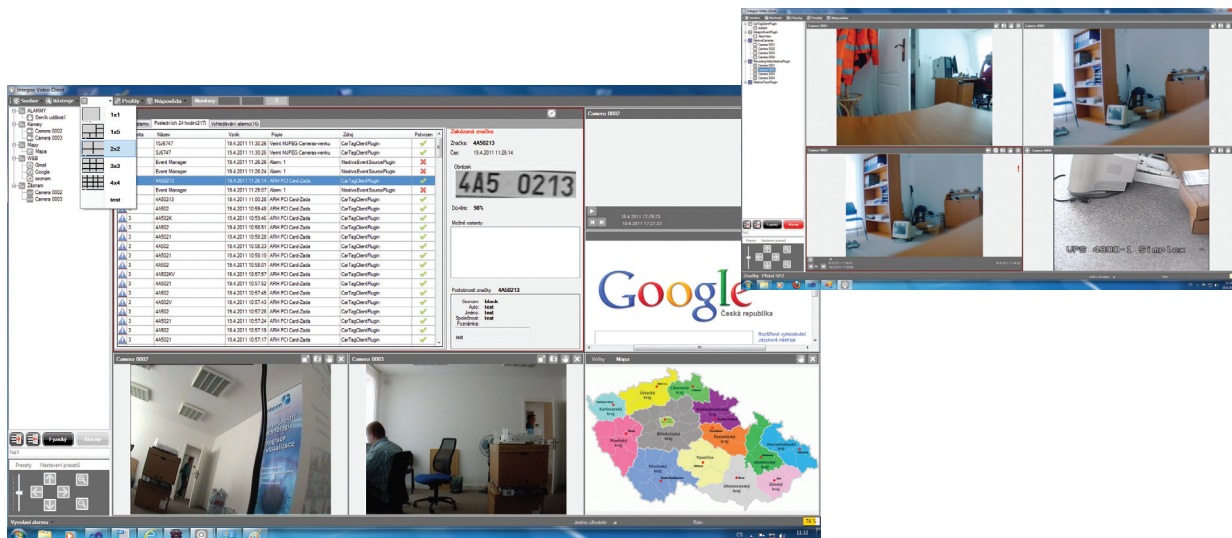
Integoo Video Client

Soubor | Nástroje | Profily | Nápověda | Monitory

ALARMY
Deník událostí
Kamery
Camera 0002
Camera 0003
Mapy
Mapa
WEB
Gmail
Google
seznam
Záznam
Camera 0002
Camera 0003

1x1
1x5
2x2
3x3
4x4
test

Alarmy | Poslední ich 24 hodin(217) | Vyhledávání alarmů(16)

| Priorita | Název | Vznik | Popis | Zdroj | Potvrzen |
|---|---|---|---|---|---|
| 3 | 5J6747 | 19.4.2011 11:30:26 | Vener MJPEG Cameras venku | CarTagClientPlugin | |
| 3 | 5J6747 | 19.4.2011 11:30:26 | Vener MJPEG Cameras venku | CarTagClientPlugin | |
| | Event Manager | 19.4.2011 11:26:26 | Alarm: 1 | NestvisEventSourcePlugin | |
| | Event Manager | 19.4.2011 11:26:24 | Alarm: 1 | NestvisEventSourcePlugin | |
| 3 | 4A50213 | 19.4.2011 11:26:14 | ARH PCI Card-Zada | CarTagClientPlugin | |
| | Event Manager | 19.4.2011 11:26:07 | Alarm: 1 | NestvisEventSourcePlugin | |
| 3 | 4A50213 | 19.4.2011 11:00:10 | ARH PCI Card-Zada | CarTagClientPlugin | |
| 3 | 4A502 | 19.4.2011 10:59:48 | ARH PCI Card-Zada | CarTagClientPlugin | |
| 3 | 4A502K | 19.4.2011 10:59:46 | ARH PCI Card-Zada | CarTagClientPlugin | |
| 3 | 4A5021 | 19.4.2011 10:59:32 | ARH PCI Card-Zada | CarTagClientPlugin | |
| 3 | 4A503 | 19.4.2011 10:58:51 | ARH PCI Card-Zada | CarTagClientPlugin | |
| 3 | 4A5021 | 19.4.2011 10:58:29 | ARH PCI Card-Zada | CarTagClientPlugin | |
| 3 | 4A502 | 19.4.2011 10:58:26 | ARH PCI Card-Zada | CarTagClientPlugin | |
| 3 | 4A5021 | 19.4.2011 10:58:19 | ARH PCI Card-Zada | CarTagClientPlugin | |
| 3 | 4A502 | 19.4.2011 10:58:01 | ARH PCI Card-Zada | CarTagClientPlugin | |
| 3 | 4A502KV | 19.4.2011 10:57:57 | ARH PCI Card-Zada | CarTagClientPlugin | |
| 3 | 4A5021 | 19.4.2011 10:57:51 | ARH PCI Card-Zada | CarTagClientPlugin | |
| 3 | 4A502 | 19.4.2011 10:57:45 | ARH PCI Card-Zada | CarTagClientPlugin | |
| 3 | 4A502V | 19.4.2011 10:57:43 | ARH PCI Card-Zada | CarTagClientPlugin | |
| 3 | 4A503 | 19.4.2011 10:57:26 | ARH PCI Card-Zada | CarTagClientPlugin | |
| 3 | 4A5021 | 19.4.2011 10:57:24 | ARH PCI Card-Zada | CarTagClientPlugin | |
| 3 | 4A502 | 19.4.2011 10:57:22 | ARH PCI Card-Zada | CarTagClientPlugin | |
| 3 | 4A5021 | 19.4.2011 10:57:17 | ARH PCI Card-Zada | CarTagClientPlugin | |

Zachycená značka
Značka: 4A50213
Čas: 19.4.2011 11:26:14
Obrázek
4A5 0213
Důvěra: 56%
Možné varianty:
Podrobnosti značky: 4A50213
Seznam: black
Auto: test
Jméno: test
Společnost: test
Poznámka:
test

Camera 0002
19.4.2011 11:28:25
19.4.2011 11:27:22

Google
Česká republika
Rozšířené vyhledávání
Jazykové nástroje

Camera 0002
Camera 0003
Weby | Mapa

Liberecký kraj
Ústecký kraj
Karlovarský kraj
Středočeský kraj
Královéhradecký kraj
Pardubický kraj
Plzeňský kraj
Vysočina
Olomoucký kraj
Moravskoslezský kraj
Jihočeský kraj
Jihomoravský kraj
Zlínský kraj

Fyzický | Alarmy
Presety | Nastavení presetů

Vysolání alarmu
Jméno uživatele
CS
11:32

Soubor | Nástroje | Profily | Nápověda
Camera 0001
Camera 0002
Camera 0003
Camera 0004
UPS 4800-1 Simplex
Zoubky | Přidat SFG